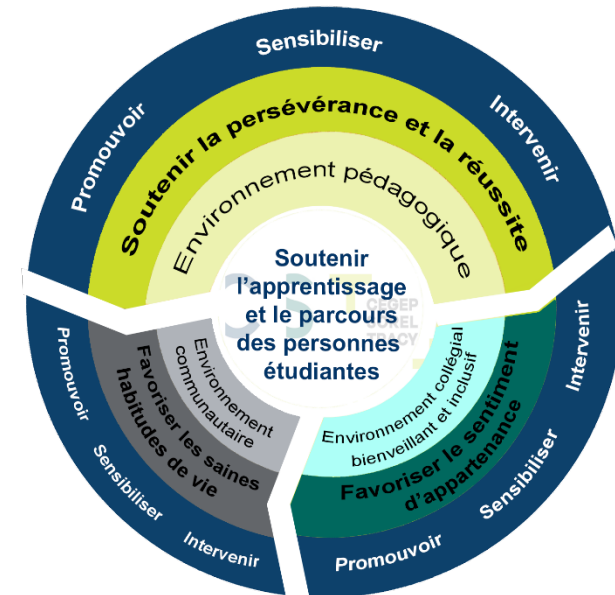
Sensibiliser

Promouvoir

Intervenir

Soutenir la persévérance et la réussite

Environnement pédagogique

Soutenir l'apprentissage et le parcours des personnes étudiantes

CEGEP SOREL TRACY

Promouvoir

Sensibiliser

Intervenir

Favoriser les saines habitudes de vie

Environnement communautaire

Intervenir

Sensibiliser

Promouvoir

Favoriser le sentiment d'appartenance

Environnement collégial bienveillant et inclusif